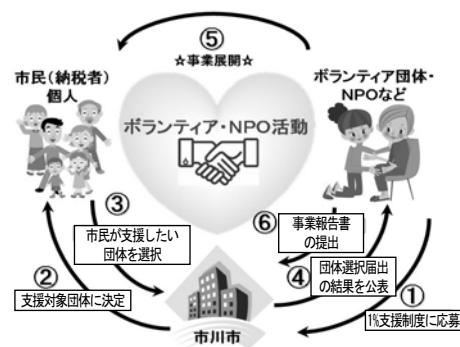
⑤
☆事業展開☆

市民（納税者）
個人

ボランティア団体・
NPOなど

ボランティア・NPO活動

③
市民が支援したい
団体を選択

⑥
事業報告書
の提出

②
支援対象団体に決定

④
団体選択届出
の結果を公表

①
1%支援制度に応募

市川市